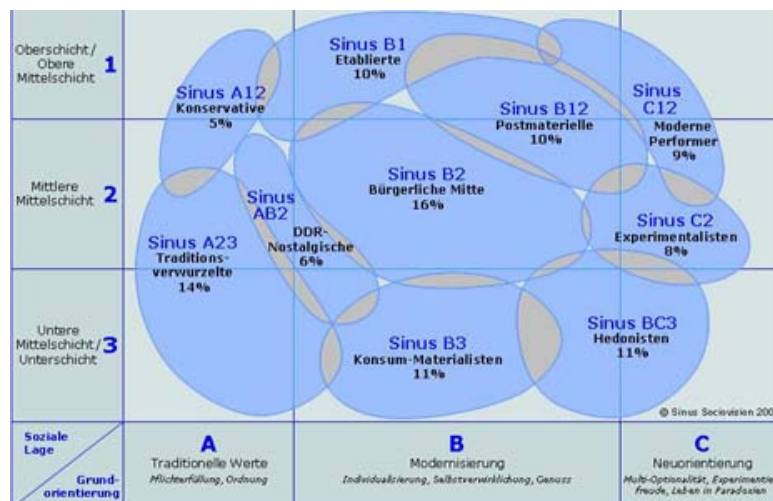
Oberschicht / Obere Mittelschicht 1

Mittlere Mittelschicht 2

Untere Mittelschicht / Unterschicht 3

Sinus B1
Etablierte
10%

Sinus A12
Konservative
5%

Sinus B12
Postmaterielle
10%

Sinus C12
Moderne Performer
9%

Sinus AB2
DDR-Nostalgische
6%

Sinus B2
Bürgerliche Mitte
16%

Sinus C2
Experimentalisten
8%

Sinus A23
Traditionsverwurzelte
14%

Sinus B3
Konsum-Materialisten
11%

Sinus BC3
Hedonisten
11%

© Sinus Sociovision 200

Soziale Lage

Grundorientierung

A
Traditionelle Werte
Pflichterfüllung, Ordnung

B
Modernisierung
Individualisierung, Selbstverwirklichung, Genuss

C
Neuorientierung
Multi-Optionalität, Experimentierfreude, Leben in Paradoxien